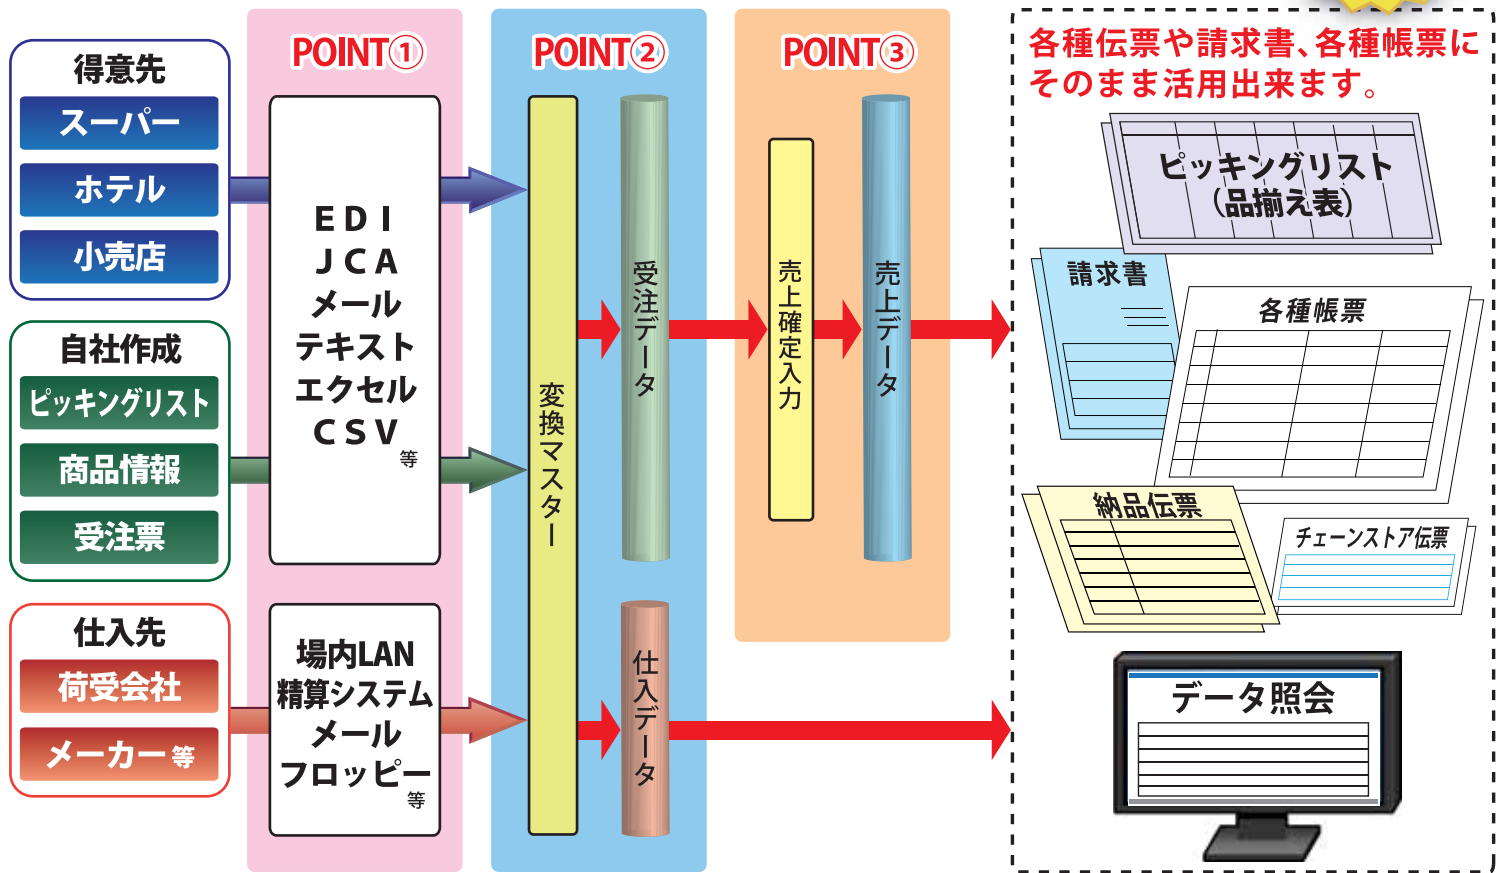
得意先
スーパー
ホテル
小売店

自社作成
ピッキングリスト
商品情報
受注票

仕入先
荷受会社
メーカー等

POINT①
EDI
JCA
メール
テキスト
エクセル
CSV
等

場内LAN
精算システム
メール
フロッピー
等

POINT②
変換マスター
受注データ
仕入データ

POINT③
売上確定入力
売上データ

各種伝票や請求書、各種帳票にそのまま活用出来ます。

ピッキングリスト
(品揃え表)

請求書
各種帳票
納品伝票
チェーンストア伝票
データ照会